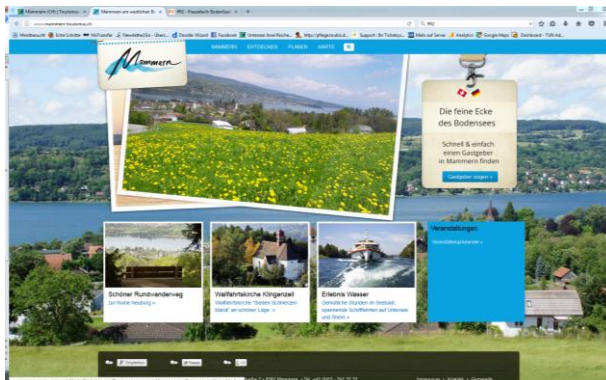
Mammern (CH) | Tourismus | Mammern am westlichen Bo... | PRZ - Pauschalen Bodensee

www.mammern-tourismus.ch

Meistbesucht | Erste Schritte | Nachrichten | Facebook | Google Maps | Dashboard

MAMMERN ENTDECKEN PLANEN KARTE

Mammern

Die feine Ecke des Bodensees

Schnell & einfach einen Gastgeber in Mammern finden

Gastgeber zeigen »

Schöner Rundwanderweg

Zur Ruine Neuburg »

Wallfahrtskirche Klingenzell

Wallfahrtskirche "Sieben Schmerzen Mariä" an schöner Lage »

Erlebnis Wasser

Gemütliche Stunden im Seebad, spannende Schifffahrten auf Untersee und Rhein »

Veranstaltungen

Veranstaltungskalender »

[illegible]